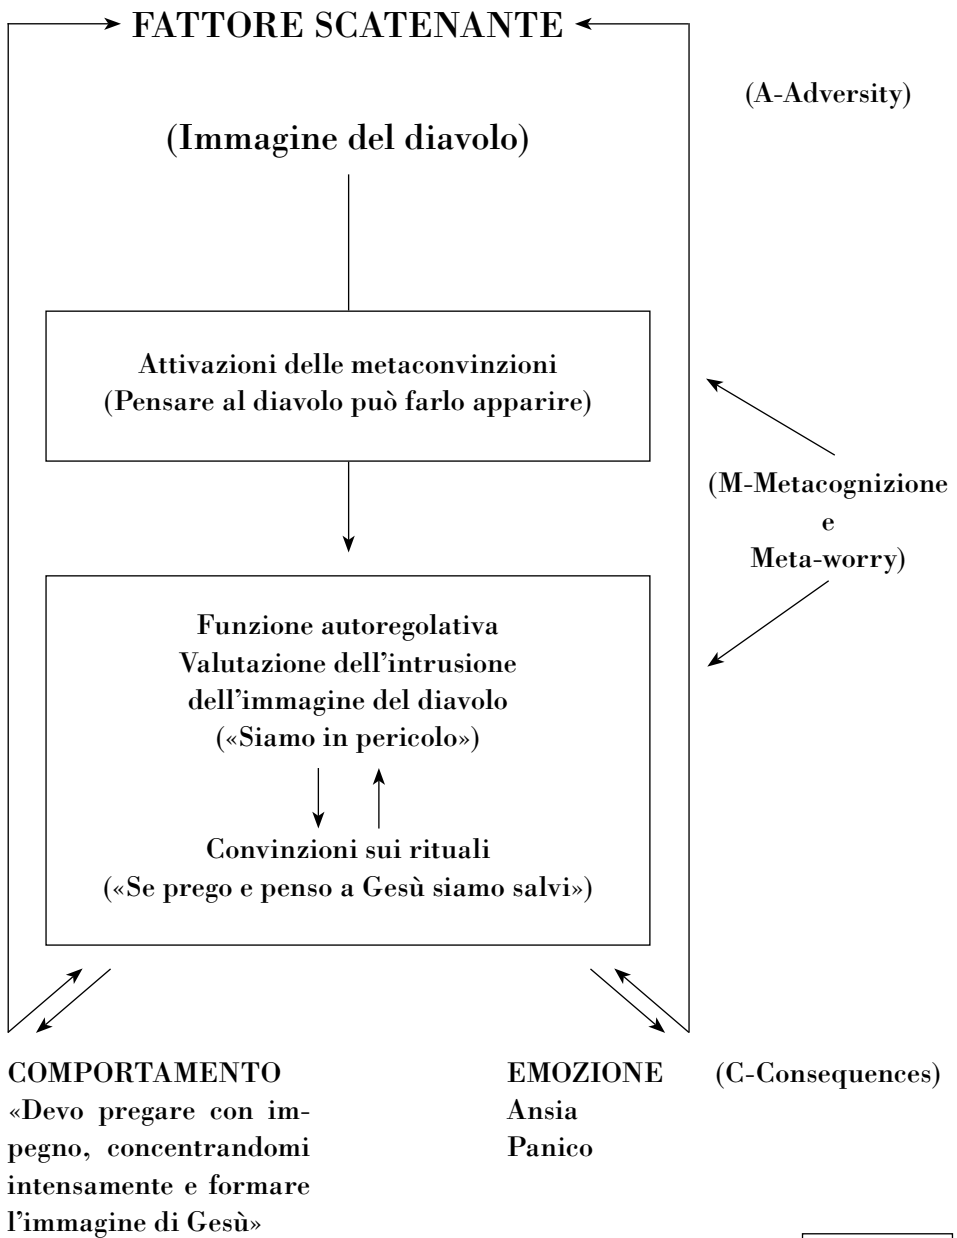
FATTORE SCATENANTE

(A-Adversity)

(Immagine del diavolo)

Attivazioni delle metaconvinzioni
(Pensare al diavolo può farlo apparire)

(M-Metacognizione
e
Meta-worry)

Funzione autoregolativa
Valutazione dell'intrusione
dell'immagine del diavolo
(«Siamo in pericolo»)

Convinzioni sui rituali
(«Se prego e penso a Gesù siamo salvi»)

COMPORTAMENTO
«Devo pregare con impegno, concentrandomi intensamente e formare l'immagine di Gesù»

EMOZIONE
Ansia
Panico

(C-Consequences)